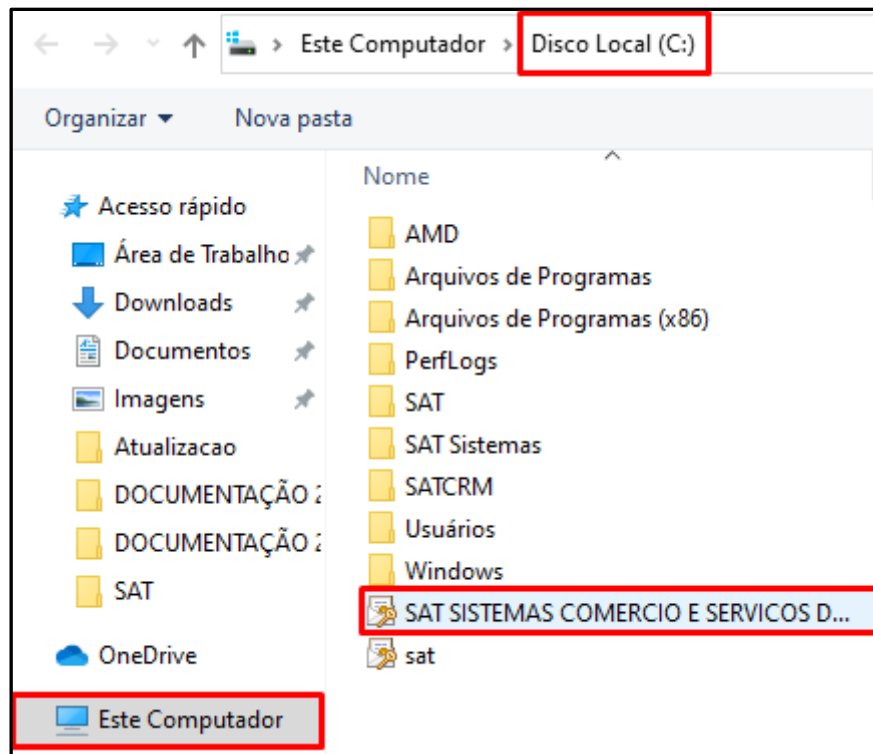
Este Computador > Disco Local (C:)

Organizar ▾ Nova pasta

Acesso rápido
Área de Trabalho
Downloads
Documentos
Imagens
Atualizacao
DOCUMENTAÇÃO 2
DOCUMENTAÇÃO 2
SAT
OneDrive
Este Computador

Nome
AMD
Arquivos de Programas
Arquivos de Programas (x86)
PerfLogs
SAT
SAT Sistemas
SATCRM
Usuários
Windows
SAT SISTEMAS COMERCIO E SERVICOS D...
sat